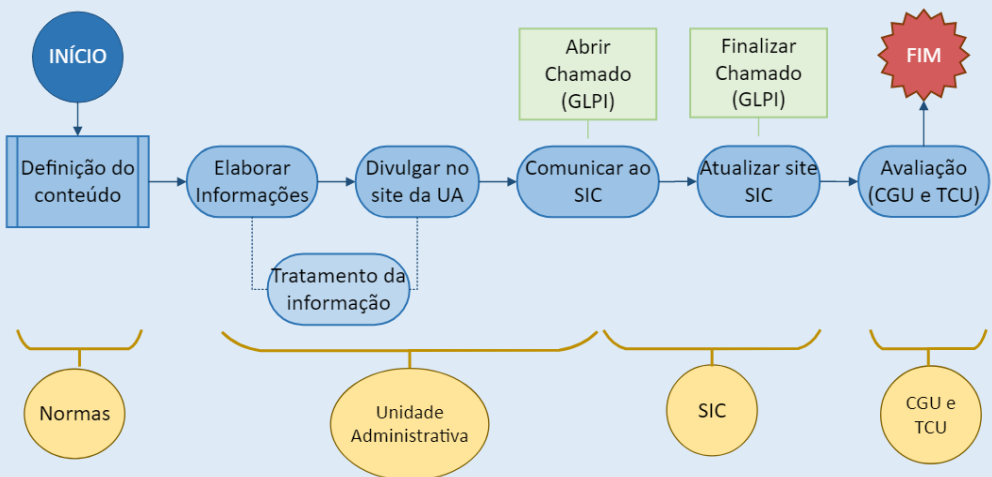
INÍCIO

Definição do conteúdo

Elaborar Informações

Tratamento da informação

Divulgar no site da UA

Abrir Chamado (GLPI)

Comunicar ao SIC

Finalizar Chamado (GLPI)

Atualizar site SIC

FIM

Avaliação (CGU e TCU)

Normas

Unidade Administrativa

SIC

CGU e TCU